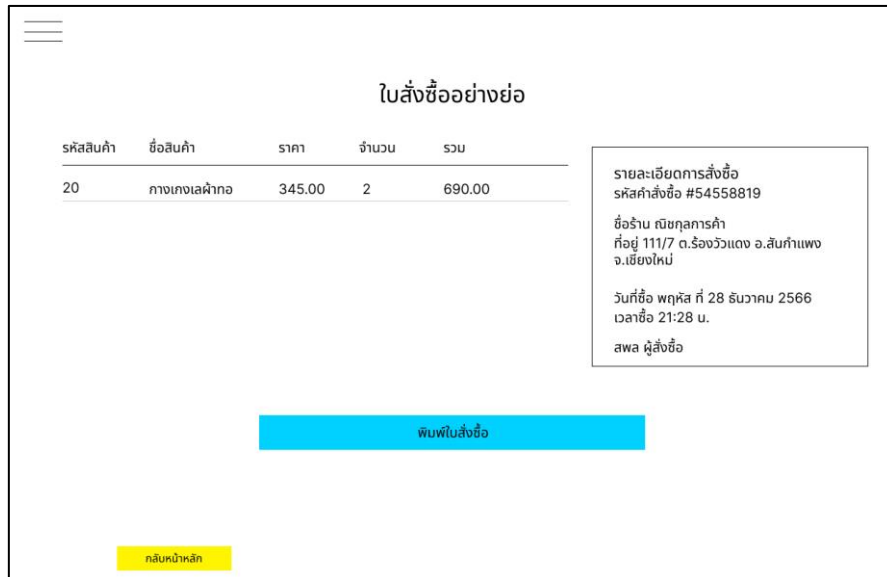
ใบสั่งซื้ออย่างย่อ

| รหัสสินค้า | ชื่อสินค้า | ราคา | จำนวน | รวม |
|---|---|---|---|---|
| 20 | กางเกงเลผ้าทอ | 345.00 | 2 | 690.00 |

รายละเอียดการสั่งซื้อ
รหัสคำสั่งซื้อ #54558819

ชื่อร้าน ณิชกุลการค้า
ที่อยู่ 111/7 ต.ร้องวัวแดง อ.สันกำแพง จ.เชียงใหม่

วันที่ซื้อ พฤหัส ที่ 28 ธันวาคม 2566
เวลาซื้อ 21:28 น.

สพล ผู้สั่งซื้อ

พิมพ์ใบสั่งซื้อ

กลับหน้าหลัก